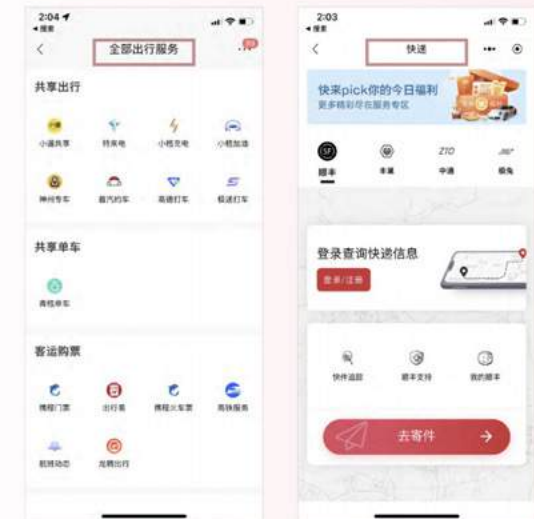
2:04
◂搜索
<
全部出行服务

共享出行

小遛共享
特来电
小桔充电
小桔加油
神州专车
首汽约车
高德打车
极速打车

共享单车

青桔单车

客运购票

携程门票
出行易
携程火车票
高铁服务
航班动态
龙腾出行

2:03
◂搜索
<
快递

快来pick你的今日福利
更多精彩尽在服务专区

顺丰
丰巢
中通
极兔

登录查询快递信息
登录/注册

快件追踪
顺丰支持
我的顺丰

去寄件
→